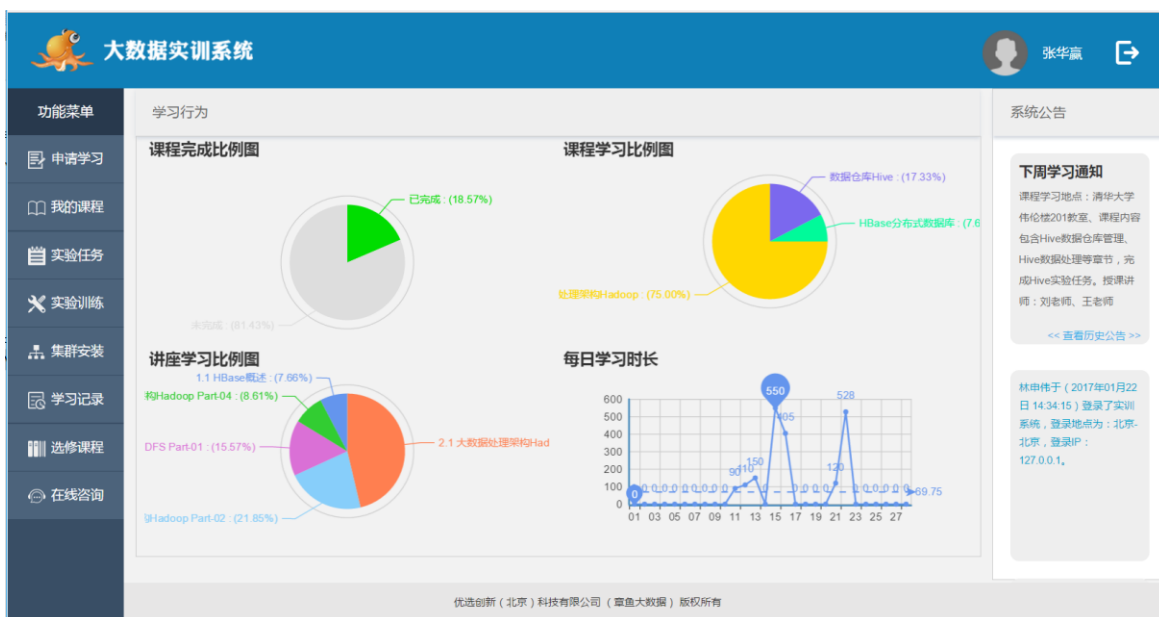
大数据实训系统

张华赢

功能菜单

申请学习

我的课程

实验任务

实验训练

集群安装

学习记录

选修课程

在线咨询

学习行为

课程完成比例图

已完成：(18.57%)

未完成：(81.43%)

课程学习比例图

数据仓库Hive：(17.33%)

HBase分布式数据库：(7.6

处理架构Hadoop：(75.00%)

讲座学习比例图

1.1 HBase概述：(7.66%)

构Hadoop Part-04：(8.61%)

DFS Part-01：(15.57%)

2.1 大数据处理架构Had

Hadoop Part-02：(21.85%)

每日学习时长

| 600 |
|---|
| 500 |
| 400 |
| 300 |
| 200 |
| 100 |
| 0 |

0 0 0 0 0 0 0 0 0 0 0 90 110 150 550 405 120 528 0 0 0 0 0 0 69.75

01 03 05 07 09 11 13 15 17 19 21 23 25 27

系统公告

下周学习通知

课程学习地点：清华大学伟伦楼201教室、课程内容包含Hive数据仓库管理、Hive数据处理等章节，完成Hive实验任务。授课讲师：刘老师、王老师

<< 查看历史公告 >>

林申伟于（2017年01月22日 14:34:15）登录了实训系统，登录地点为：北京-北京，登录IP：127.0.0.1。

优选创新（北京）科技有限公司（章鱼大数据）版权所有